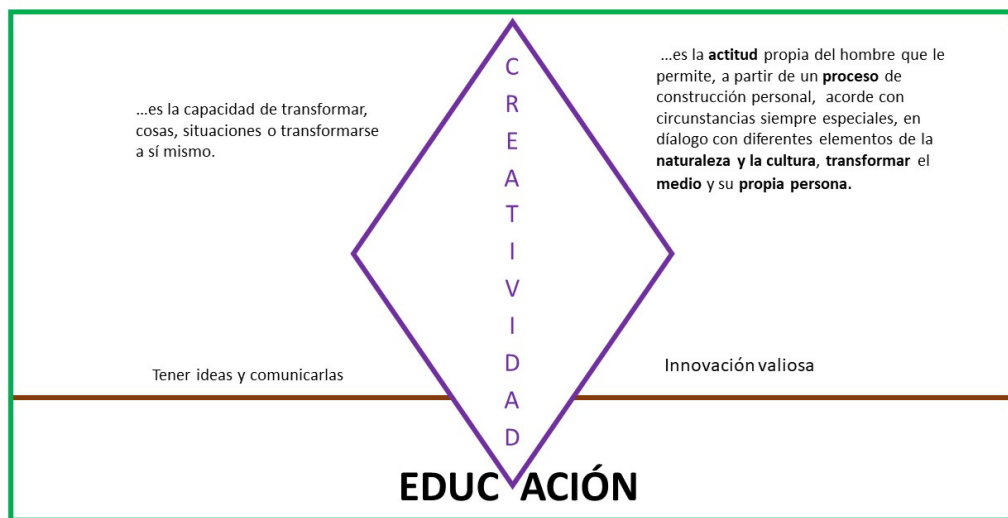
…es la capacidad de transformar, cosas, situaciones o transformarse a sí mismo.

C
R
E
A
T
I
V
I
D
A
D

…es la **actitud** propia del hombre que le permite, a partir de un **proceso** de construcción personal, acorde con circunstancias siempre especiales, en diálogo con diferentes elementos de la **naturaleza y la cultura**, **transformar** el **medio** y su **propia persona.**

Tener ideas y comunicarlas

Innovación valiosa

EDUC ACIÓN